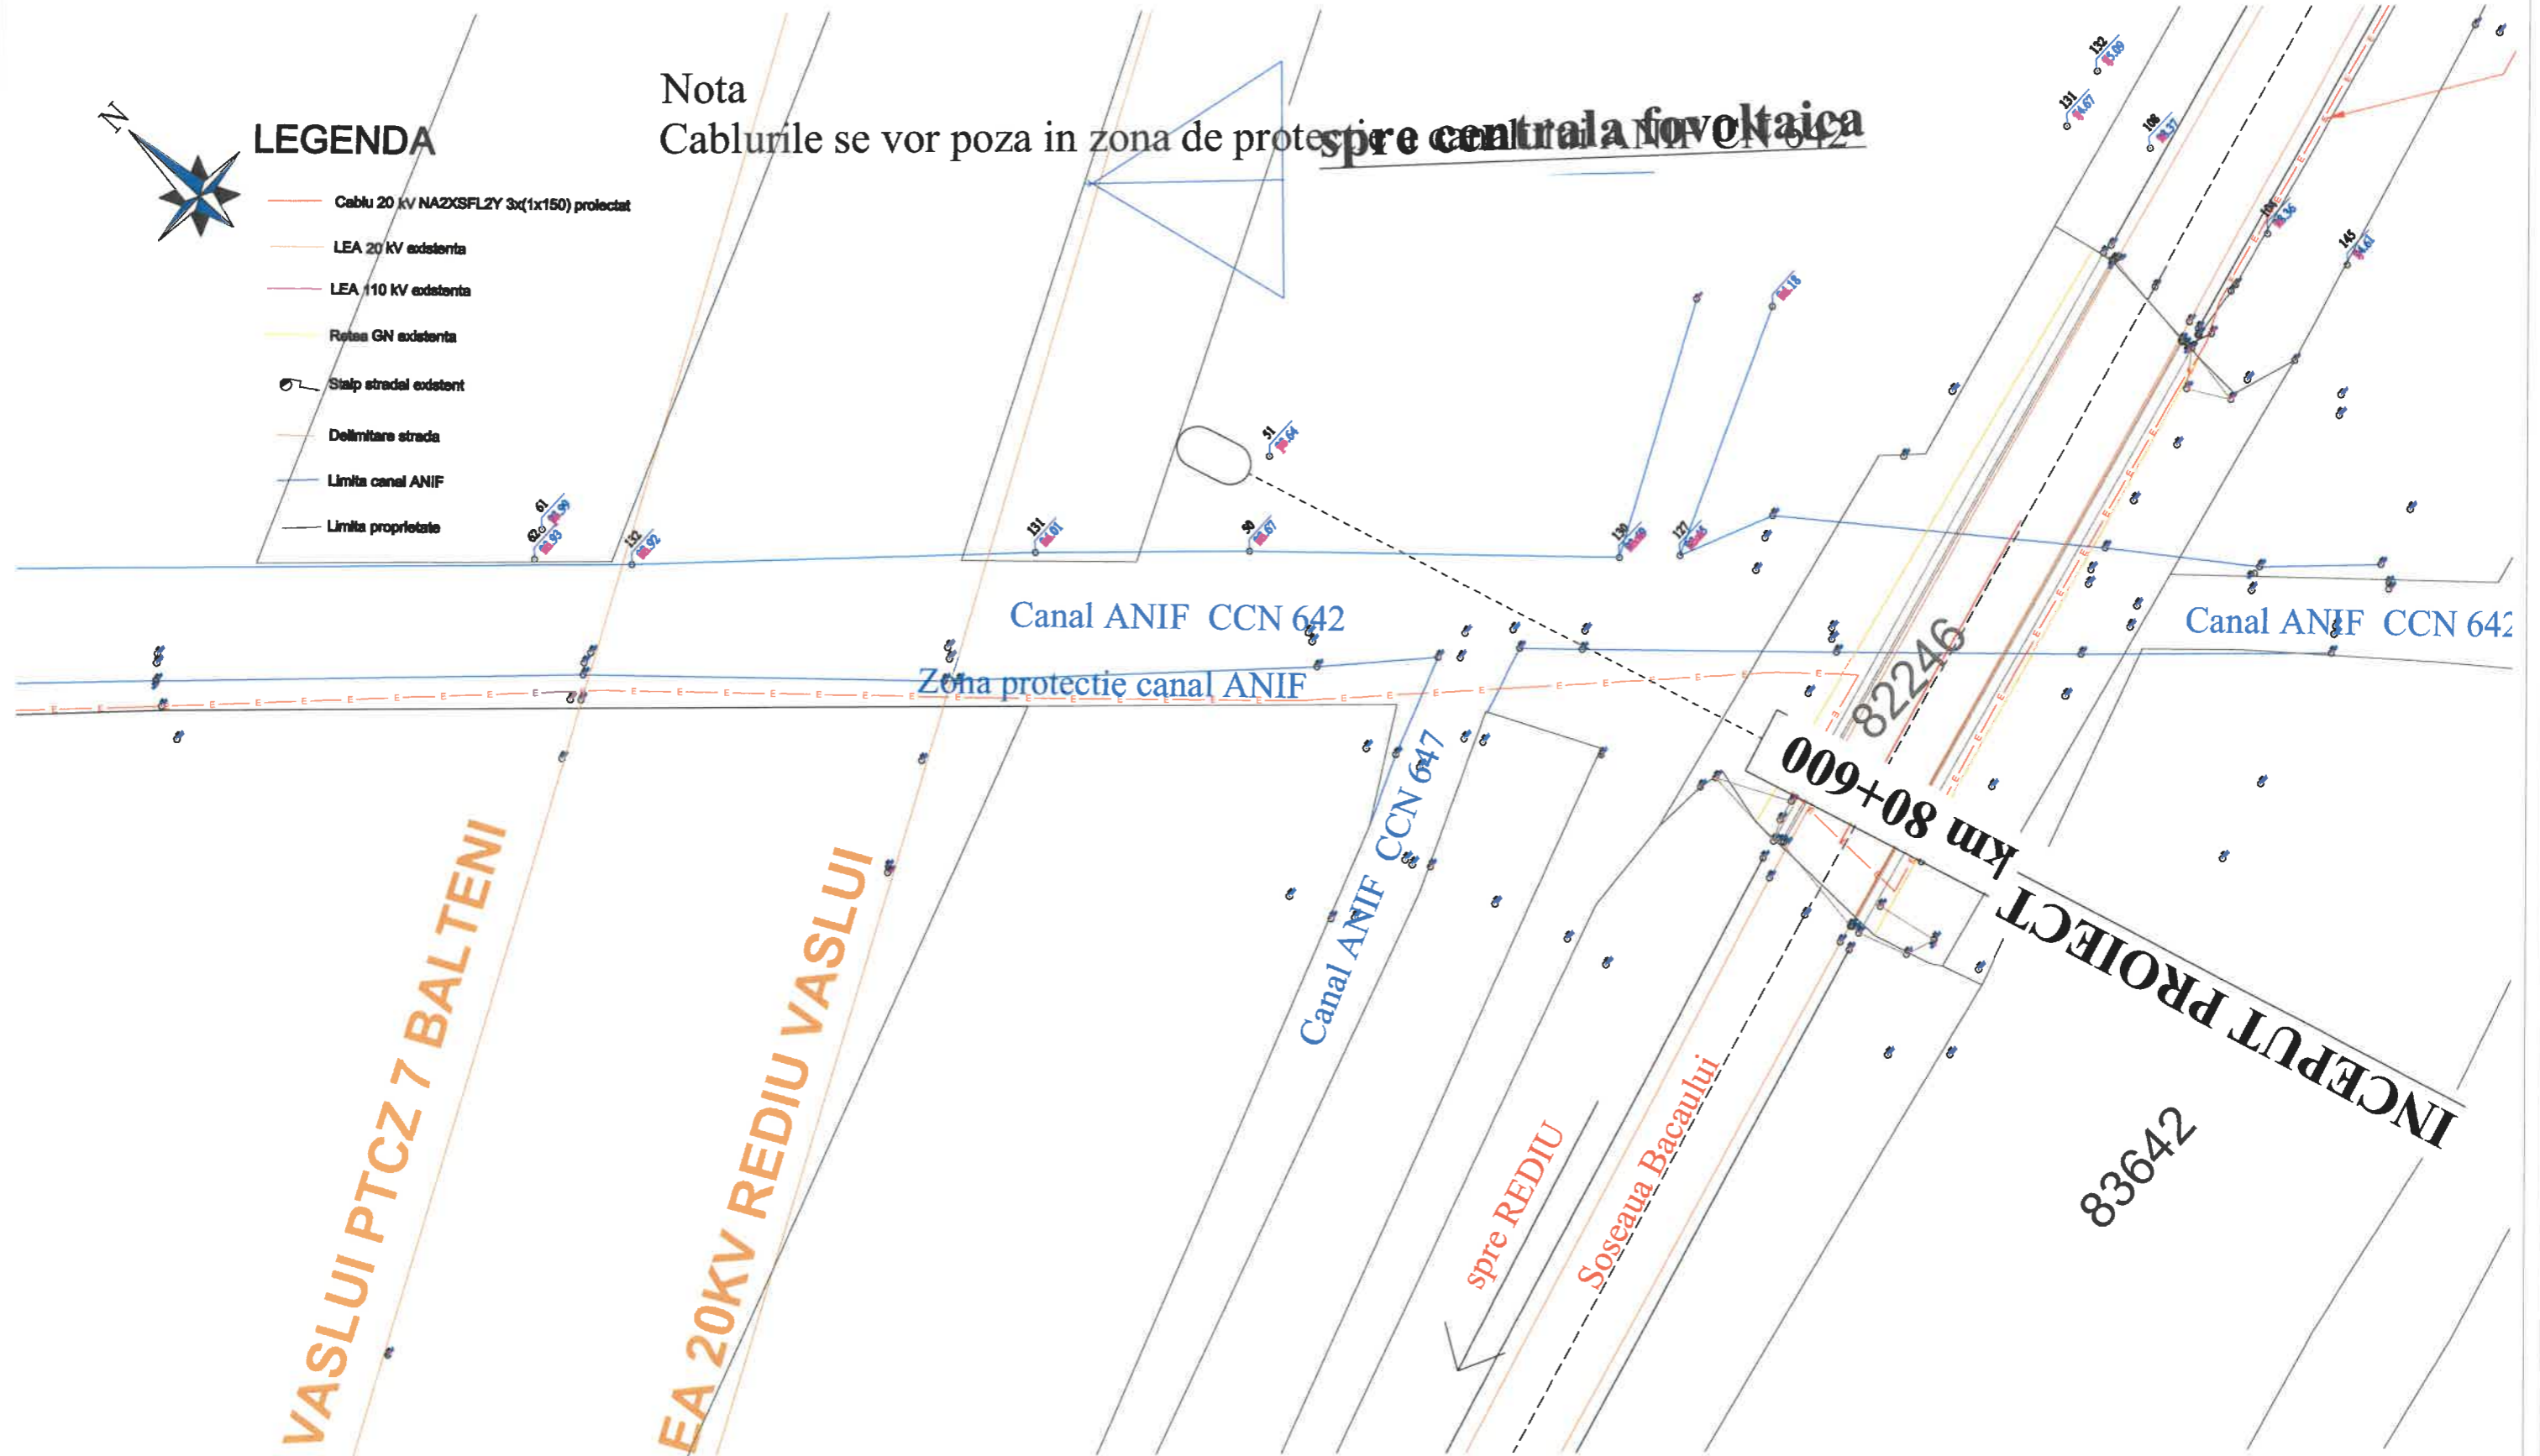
N

LEGENDA

Cablu 20 kV NA2XSFL2Y 3x(1x150) proiectat
LEA 20 kV existenta
LEA 110 kV existenta
Retea GN existenta
Stalp stradal existent
Delimitare strada
Limita canal ANIF
Limita proprietate

Nota
Cablurile se vor poza in zona de prote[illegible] canal ANIF CN 642

spre centrala fotovoltaica

Canal ANIF CCN 642

Zona protectie canal ANIF

Canal ANIF CCN 642

Canal ANIF CCN 647

82246

km 80+600

INCEPUT PROIECT

83642

spre REDIU

Soseaua Bacaului

VASLUI PTCZ 7 BALTENI

EA 20KV REDIU VASLUI